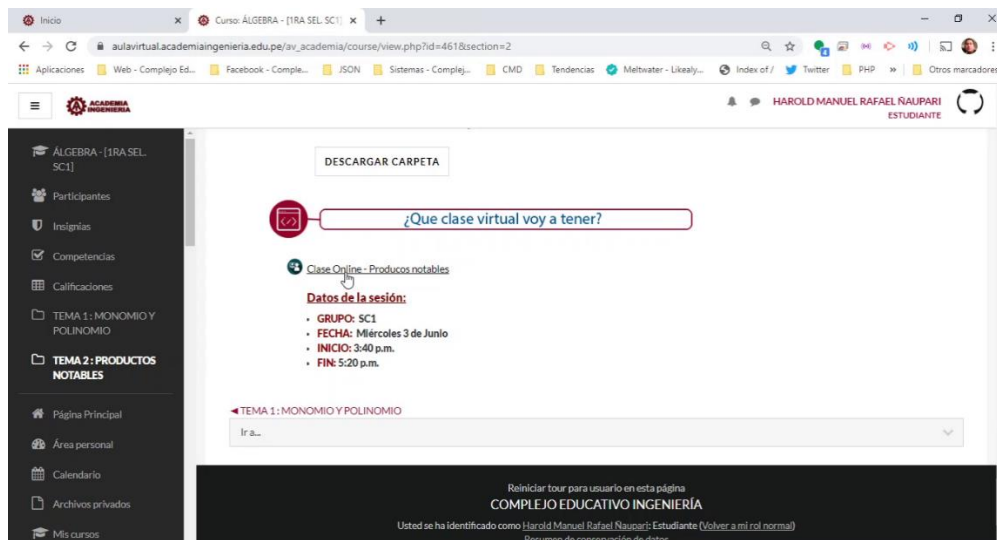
Inicio
Curso: ÁLGEBRA - [1RA SEL. SC1]
aulavirtual.academiaingenieria.edu.pe/av_academia/course/view.php?id=461&section=2
Aplicaciones Web - Complejo Ed... Facebook - Comple... JSON Sistemas - Complej... CMD Tendencias Meltwater - Likealy... Index of / Twitter PHP » Otros marcadores

ACADEMIA INGENIERIA
HAROLD MANUEL RAFAEL ÑAUPARI
ESTUDIANTE

ÁLGEBRA - [1RA SEL. SC1]
Participantes
Insignias
Competencias
Calificaciones
TEMA 1 : MONOMIO Y POLINOMIO
TEMA 2 : PRODUCTOS NOTABLES
Página Principal
Área personal
Calendario
Archivos privados
Mis cursos

DESCARGAR CARPETA

¿Que clase virtual voy a tener?

Clase Online - Producos notables

Datos de la sesión:
- GRUPO: SC1
- FECHA: Miércoles 3 de Junio
- INICIO: 3:40 p.m.
- FIN: 5:20 p.m.

◄TEMA 1 : MONOMIO Y POLINOMIO
Ir a...

Reiniciar tour para usuario en esta página
COMPLEJO EDUCATIVO INGENIERÍA
Usted se ha identificado como Harold Manuel Rafael Ñaupari: Estudiante (Volver a mi rol normal)
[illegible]